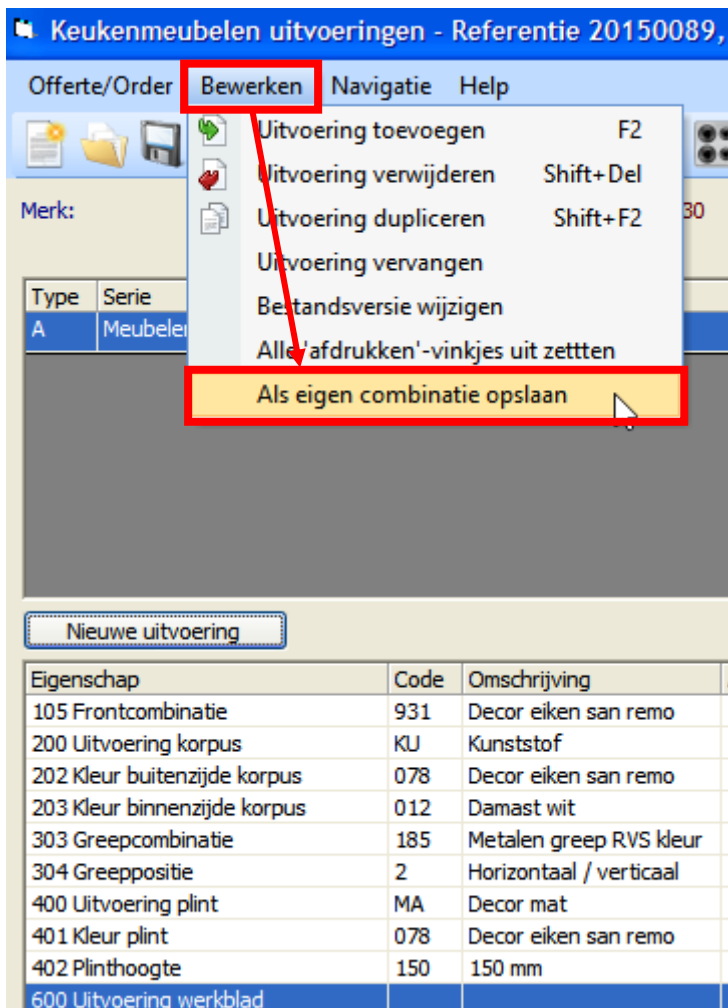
Keukenmeubelen uitvoeringen - Referentie 20150089,

Offerte/Order Bewerken Navigatie Help

Uitvoering toevoegen F2
Uitvoering verwijderen Shift+Del
Uitvoering dupliceren Shift+F2
Uitvoering vervangen
Bestandsversie wijzigen
Alle 'afdrukken'-vinkjes uit zettten
Als eigen combinatie opslaan

Merk:

30

| Type | Serie |
|---|---|
| A | Meubeler |

Nieuwe uitvoering

| Eigenschap | Code | Omschrijving |
|---|---|---|
| 105 Frontcombinatie | 931 | Decor eiken san remo |
| 200 Uitvoering korpus | KU | Kunststof |
| 202 Kleur buitenzijde korpus | 078 | Decor eiken san remo |
| 203 Kleur binnenzijde korpus | 012 | Damast wit |
| 303 Greepcombinatie | 185 | Metalen greep RVS kleur |
| 304 Greeppositie | 2 | Horizontaal / verticaal |
| 400 Uitvoering plint | MA | Decor mat |
| 401 Kleur plint | 078 | Decor eiken san remo |
| 402 Plinthoogte | 150 | 150 mm |
| 600 Uitvoering werkblad | | |